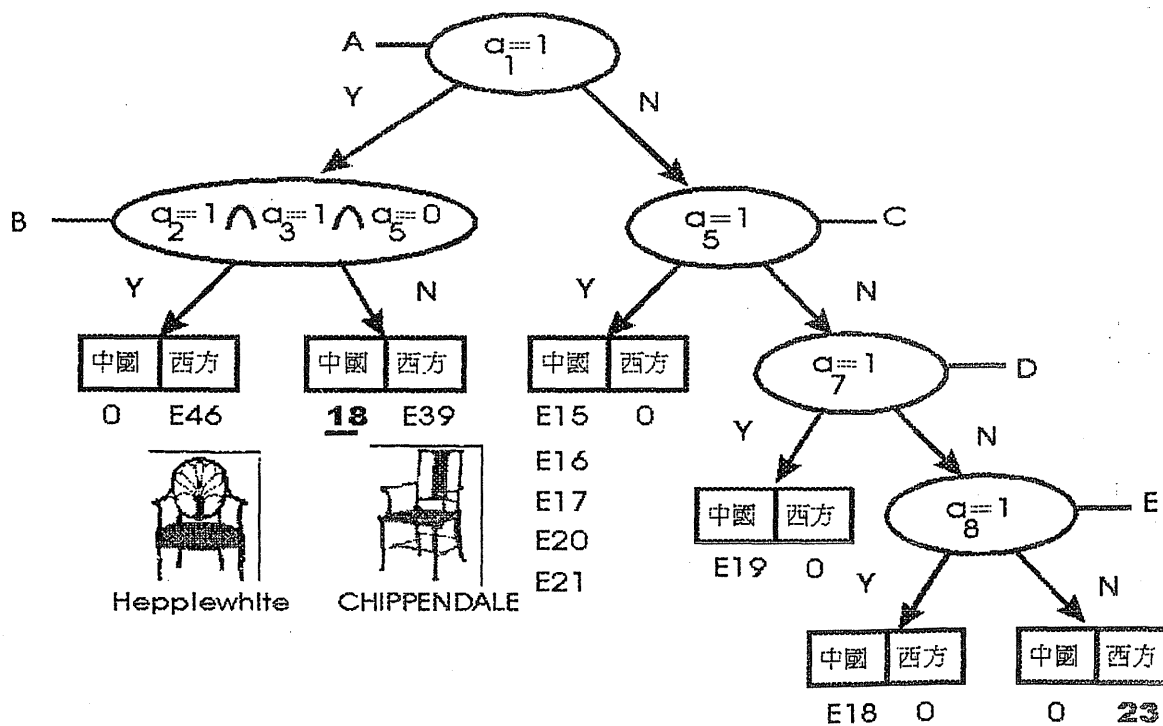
A
$a_1=1$
Y
N
B
$a_2=1 \wedge a_3=1 \wedge a_5=0$
$a_5=1$
C
Y
N
Y
N
| 中國 | 西方 |
|---|---|
| 0 | E46 |

| 中國 | 西方 |
|---|---|
| 18 | E39 |

| 中國 | 西方 |
|---|---|
| E15 | 0 |

E16
E17
E20
E21
$a_7=1$
D
Y
N
Hepplewhite
CHIPPENDALE
| 中國 | 西方 |
|---|---|
| E19 | 0 |

$a_8=1$
E
Y
N
| 中國 | 西方 |
|---|---|
| E18 | 0 |

| 中國 | 西方 |
|---|---|
| 0 | 23 |